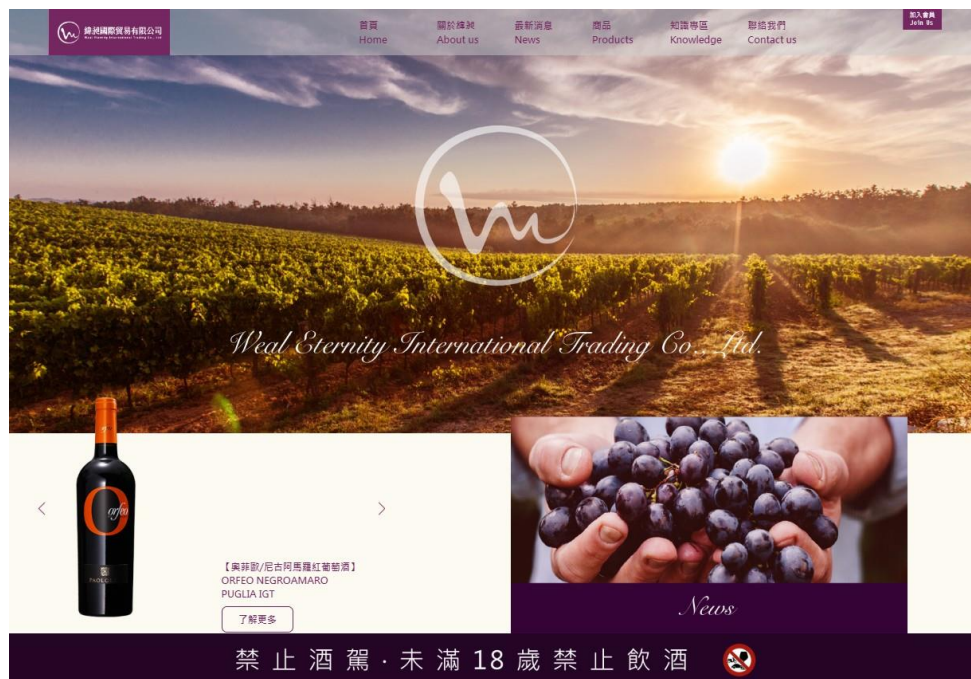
緯昶國際貿易有限公司
Weal Eternity International Trading Co., Ltd.

首頁
Home
關於緯昶
About us
最新消息
News
商品
Products
知識專區
Knowledge
聯絡我們
Contact us
加入會員
Join Us

Weal Eternity International Trading Co., Ltd.

Orfeo
PAOLO

【奧菲歐/尼古阿馬羅紅葡萄酒】
ORFEO NEGROAMARO
PUGLIA IGT
了解更多

News

禁止酒駕 · 未滿18歲禁止飲酒